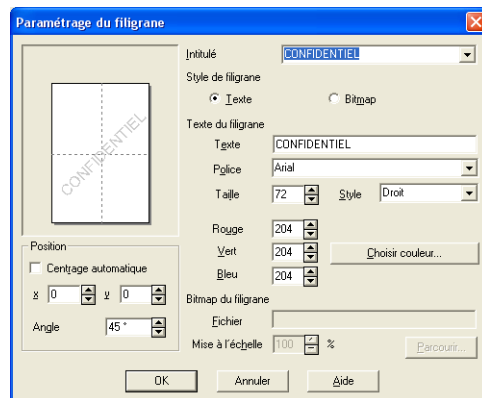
Paramétrage du filigrane

CONFIDENTIEL

Position
Centrage automatique
x 0
y 0
Angle 45 °

Intitulé CONFIDENTIEL
Style de filigrane
Texte
Bitmap
Texte du filigrane
Texte CONFIDENTIEL
Police Arial
Taille 72
Style Droit
Rouge 204
Vert 204
Choisir couleur...
Bleu 204
Bitmap du filigrane
Fichier
Mise à l'échelle 100 %
Parcourir...

OK
Annuler
Aide